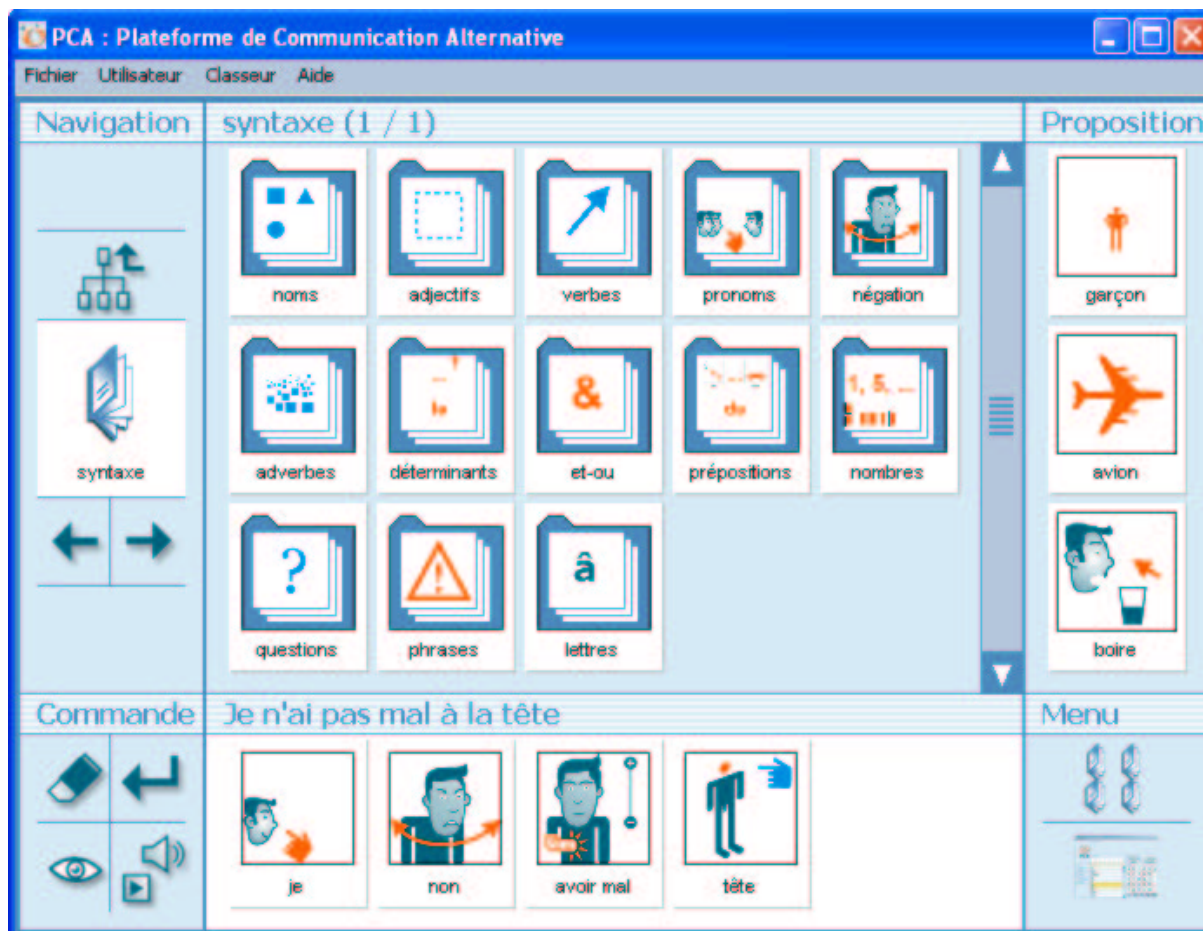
PCA : Plateforme de Communication Alternative

Fichier Utilisateur Classeur Aide

Navigation

syntaxe

syntaxe (1 / 1)

noms
adjectifs
verbes
pronoms
négation
adverbes
déterminants
et-ou
prépositions
nombres
questions
phrases
lettres

Proposition

garçon
avion
boire

Commande

Je n'ai pas mal à la tête

je
non
avoir mal
tête

Menu